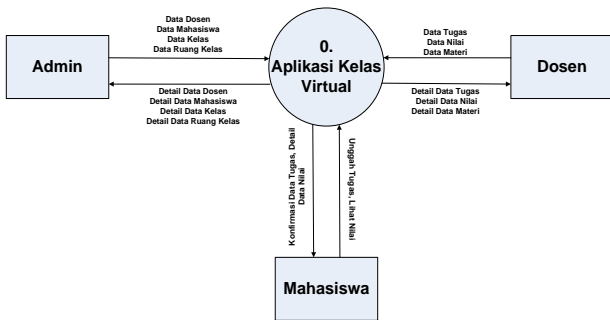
Data Dosen
Data Mahasiswa
Data Kelas
Data Ruang Kelas

Admin

Detail Data Dosen
Detail Data Mahasiswa
Detail Data Kelas
Detail Data Ruang Kelas

0.
Aplikasi Kelas
Virtual

Data Tugas
Data Nilai
Data Materi

Dosen

Detail Data Tugas
Detail Data Nilai
Detail Data Materi

Konfirmasi Data Tugas, Detail Data Nilai

Unggah Tugas, Lihat Nilai

Mahasiswa